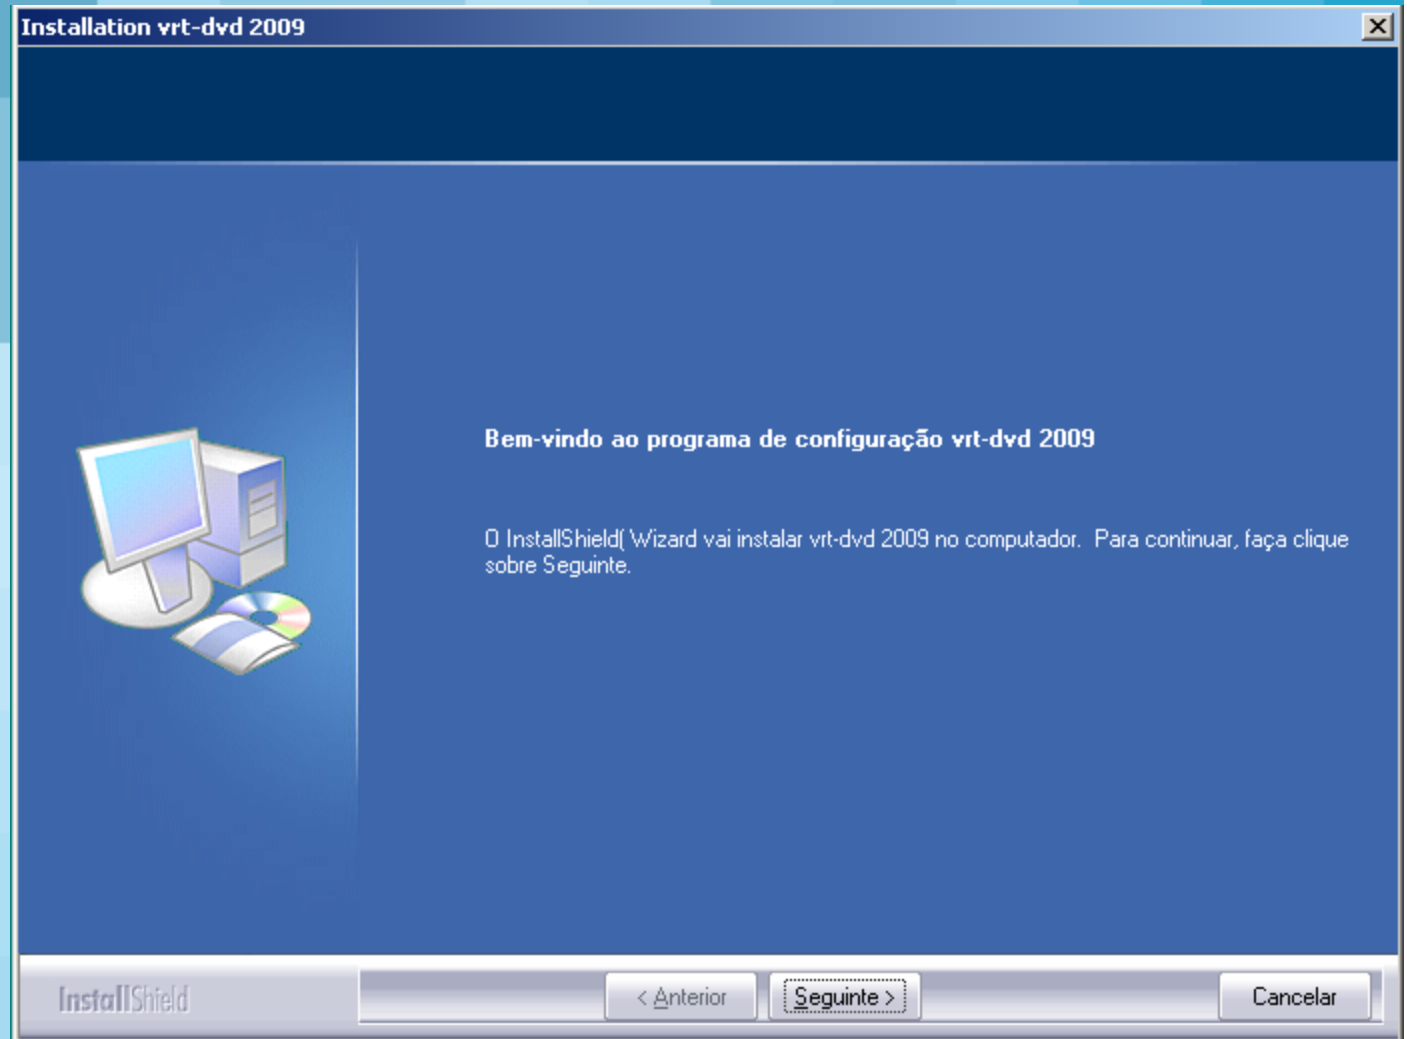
Installation vrt-dvd 2009

Bem-vindo ao programa de configuração vrt-dvd 2009

O InstallShield( Wizard vai instalar vrt-dvd 2009 no computador. Para continuar, faça clique sobre Seguinte.

InstallShield

< Anterior

Seguinte >

Cancelar